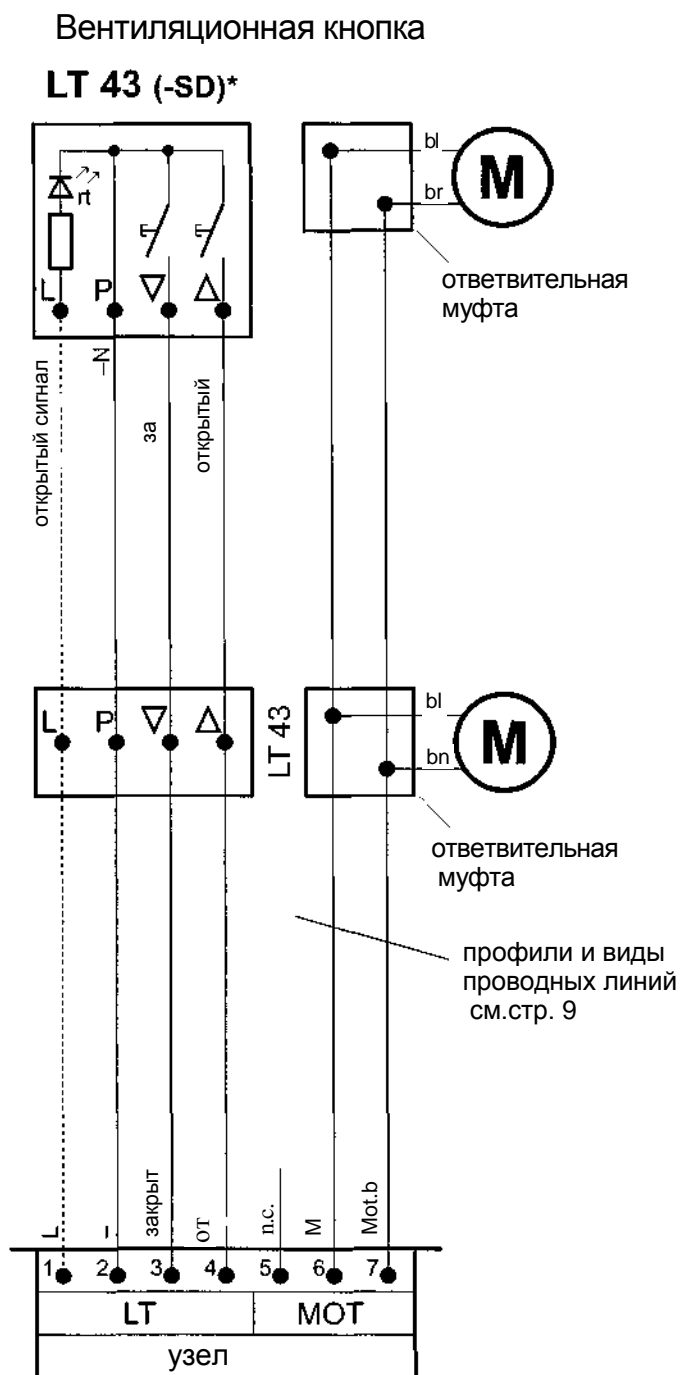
Вентиляционная кнопка

LT 43 (-SD)*

rt

L P ∇ Δ

bl

M

br

ответвительная муфта

открытый сигнал

–N

за

открытый

L P ∇ Δ

LT 43

bl

M

bn

ответвительная муфта

профили и виды проводных линий см.стр. 9

L

закрыт

ОТ

n.c.

M

Mot.b

1 2 3 4 5 6 7

| LT | MOT |
|---|---|
| узел | |